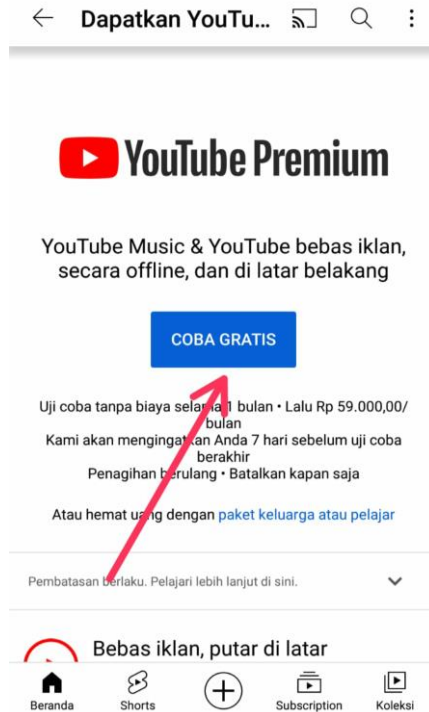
Dapatkan YouTu...

YouTube Premium

YouTube Music & YouTube bebas iklan, secara offline, dan di latar belakang

COBA GRATIS

Uji coba tanpa biaya sela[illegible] 1 bulan • Lalu Rp 59.000,00/ bulan
Kami akan mengingat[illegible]an Anda 7 hari sebelum uji coba berakhir
Penagihan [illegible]erulang • Batalkan kapan saja

Atau hemat u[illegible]g dengan paket keluarga atau pelajar

Pembatasan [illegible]erlaku. Pelajari lebih lanjut di sini.

Bebas iklan, putar di latar

Beranda Shorts Subscription Koleksi